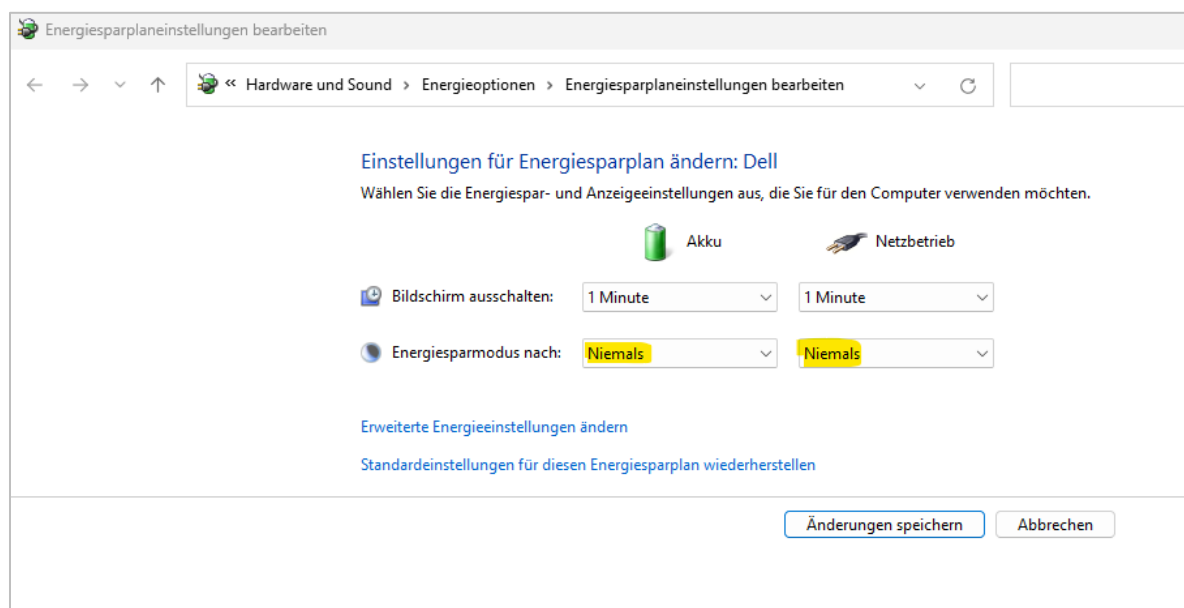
Energiesparplaneinstellungen bearbeiten

« Hardware und Sound › Energieoptionen › Energiesparplaneinstellungen bearbeiten

Einstellungen für Energiesparplan ändern: Dell

Wählen Sie die Energiespar- und Anzeigeeinstellungen aus, die Sie für den Computer verwenden möchten.

| | Akku | Netzbetrieb |
|---|---|---|
| Bildschirm ausschalten: | 1 Minute | 1 Minute |
| Energiesparmodus nach: | Niemals | Niemals |

Erweiterte Energieeinstellungen ändern

Standardeinstellungen für diesen Energiesparplan wiederherstellen

Änderungen speichern Abbrechen